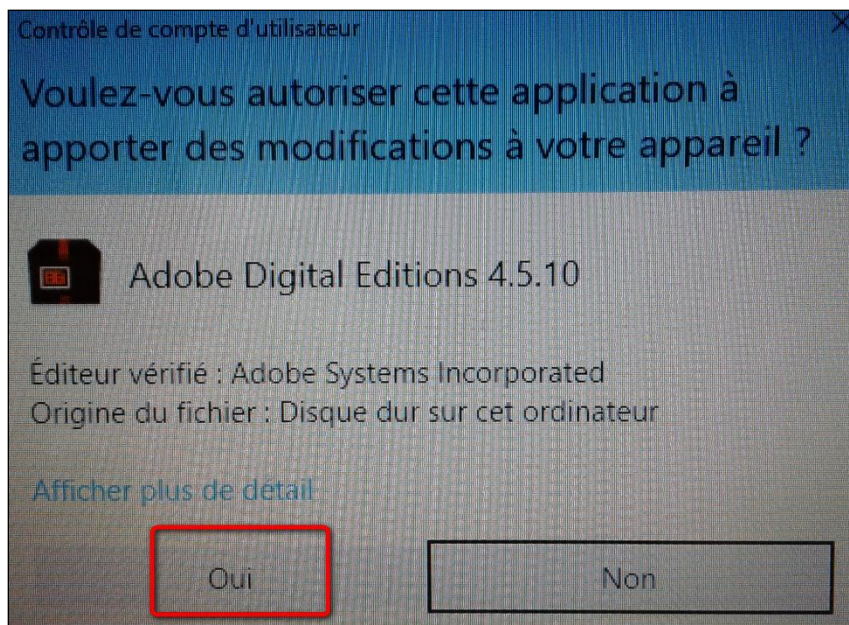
Contrôle de compte d'utilisateur

×

Voulez-vous autoriser cette application à apporter des modifications à votre appareil ?

Adobe Digital Editions 4.5.10

Éditeur vérifié : Adobe Systems Incorporated
Origine du fichier : Disque dur sur cet ordinateur

Afficher plus de détail

Oui

Non